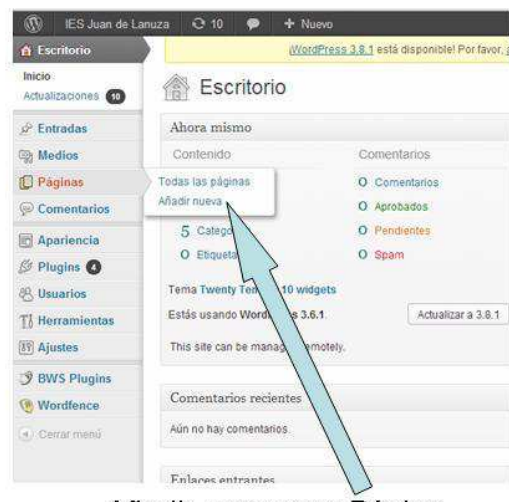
IES Juan de Lanuza 10 + Nuevo

Escritorio

Inicio
Actualizaciones 10

Entradas
Medios
Páginas
Comentarios
Apariencia
Plugins 4
Usuarios
Herramientas
Ajustes
BWS Plugins
Wordfence
Cerrar menú

¡WordPress 3.8.1 está disponible! Por favor, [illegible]

Escritorio

Ahora mismo

Contenido

Todas las páginas
Añadir nueva

5 Catego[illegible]
0 Etiqueta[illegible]

Comentarios
0 Comentarios
0 Aprobados
0 Pendientes
0 Spam

Tema Twenty Te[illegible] 10 widgets
Estás usando Word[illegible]s 3.6.1.
Actualizar a 3.8.1

This site can be manag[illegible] emotely.

Comentarios recientes

Aún no hay comentarios.

Enlaces entrantes

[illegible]